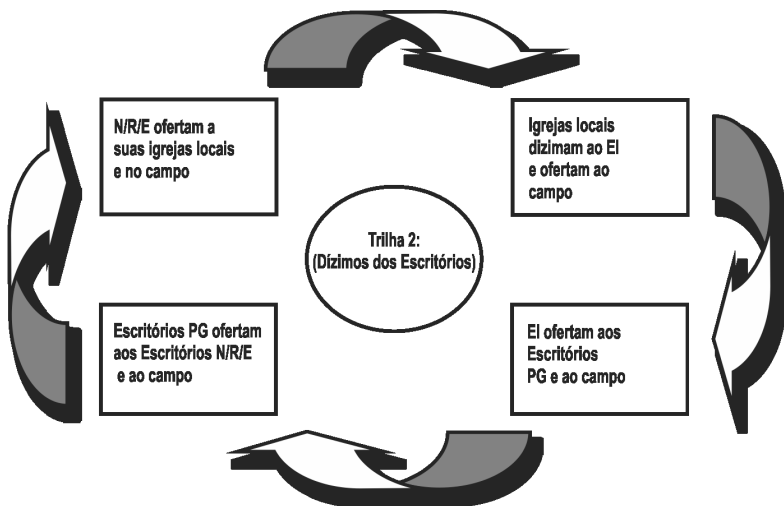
N/R/E ofertam a suas igrejas locais e no campo

Igrejas locais dizimam ao EI e ofertam ao campo

Trilha 2:
(Dízimos dos Escritórios)

Escritórios PG ofertam aos Escritórios N/R/E e ao campo

EI ofertam aos Escritórios PG e ao campo